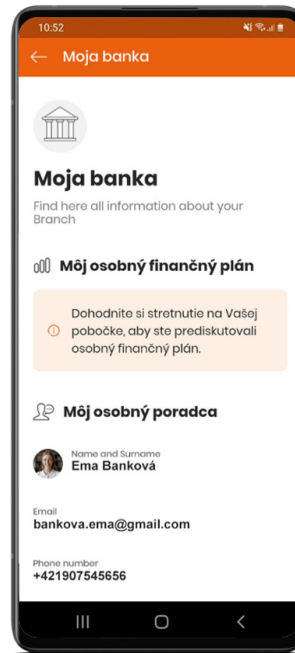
10:52

Moja banka

Moja banka

Find here all information about your Branch

Môj osobný finančný plán

Dohodnite si stretnutie na Vašej pobočke, aby ste prediskutovali osobný finančný plán.

Môj osobný poradca

Name and Surname
Ema Banková

Email
bankova.ema@gmail.com

Phone number
+421907545656